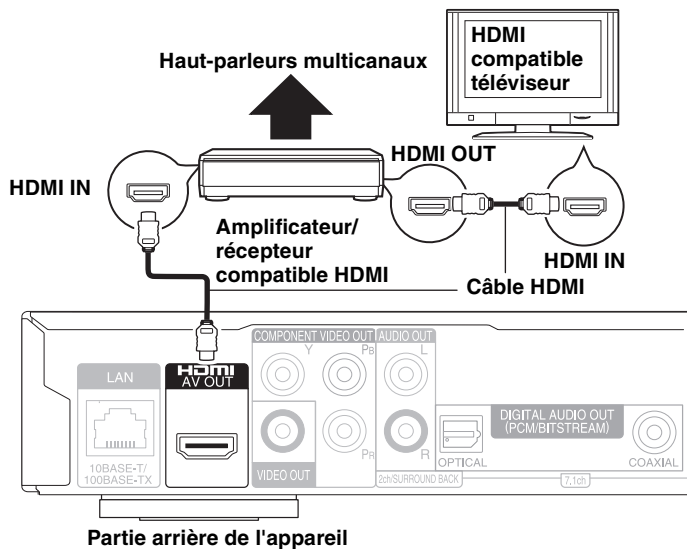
HDMI compatible téléviseur

Haut-parleurs multicanaux

HDMI OUT

HDMI IN

Amplificateur/ récepteur compatible HDMI

HDMI IN

Câble HDMI

LAN

10BASE-T/ 100BASE-TX

HDMI AV OUT

COMPONENT VIDEO OUT

Y

PB

PR

VIDEO OUT

AUDIO OUT

L

R

2ch/SURROUND BACK

OPTICAL

DIGITAL AUDIO OUT (PCM/BITSTREAM)

COAXIAL

7.1ch

Partie arrière de l'appareil